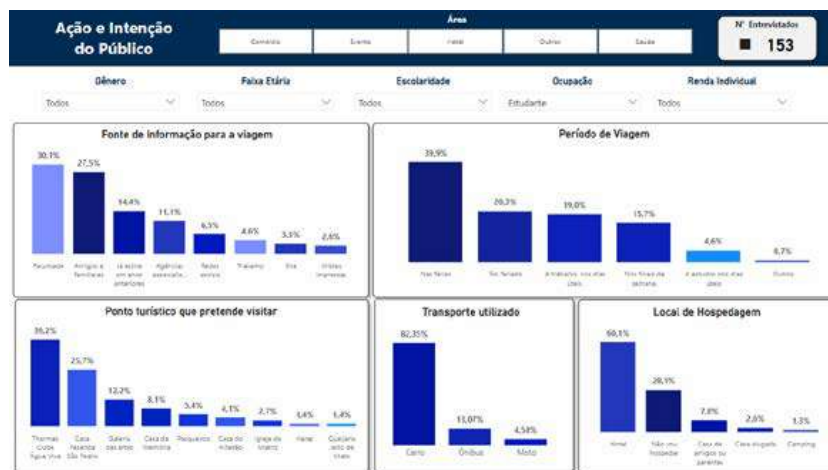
Ação e Intenção do Público

Área

Comércio | Evento | Hotel | Outros | Saúde

Nº Entrevistados

153

Gênero
Todos

Faixa Etária
Todos

Escolaridade
Todos

Ocupação
Estudante

Renda Individual
Todos

Fonte de informação para a viagem

30,1% Faculdade
27,5% Amigos e familiares
14,4% Já esteve em anos anteriores
11,1% Agências especializ...
6,5% Redes sociais
4,6% Trabalho
3,3% Site
2,6% Mídias impressas

Período de Viagem

39,9% Nas férias
20,3% Em feriados
19,0% A trabalho, nos dias úteis
15,7% Nos finais de semana
4,6% A estudos, nos dias úteis
0,7% Outros

Ponto turístico que pretende visitar

39,2% Thermas Clube Água Viva
25,7% Casa Relembrança São Pedro
12,2% Galeria das artes
8,1% Casa da Memória
5,4% Parqueiros
4,1% Casa do Artesão
2,7% Igreja da Matriz
1,4% Hotel
1,4% Qualquer lado de lá

Transporte utilizado

82,35% Carro
13,07% Ônibus
4,58% Moto

Local de Hospedagem

60,1% Hotel
28,1% Não vou hospedar
7,8% Casa de amigos ou parentes
2,6% Casa alugada
1,3% Camping